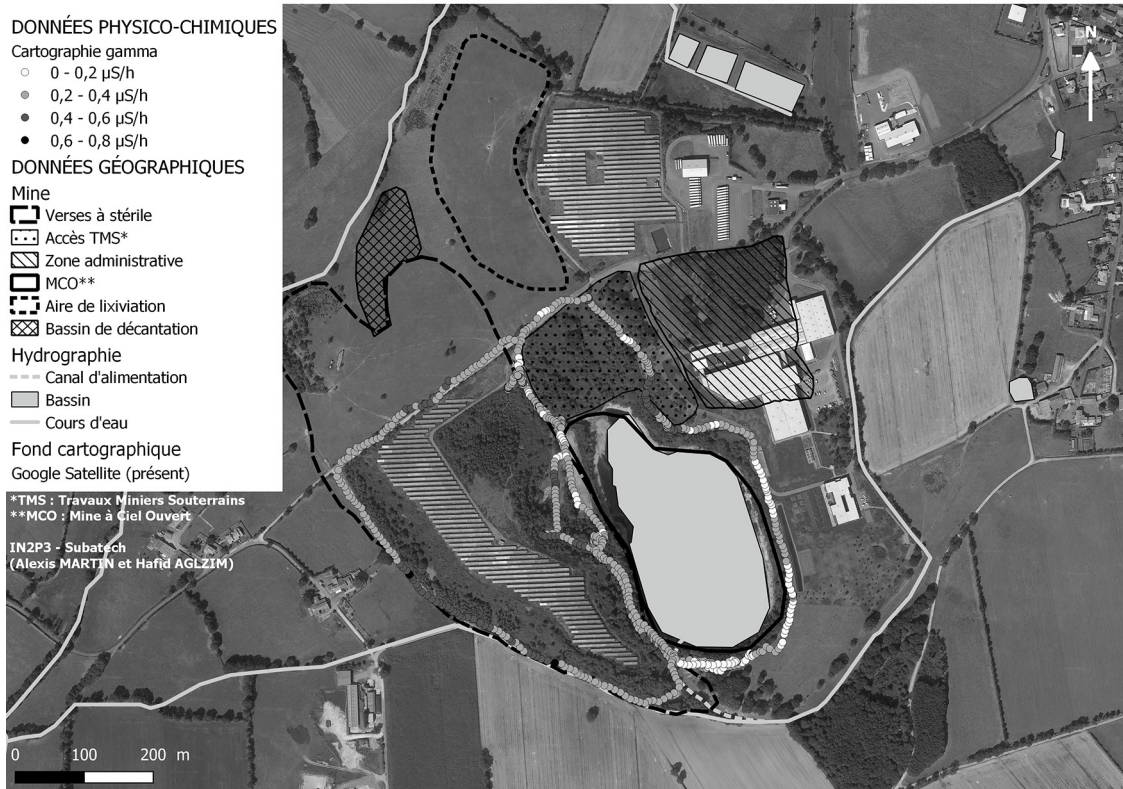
DONNÉES PHYSICO-CHIMIQUES
Cartographie gamma
0 - 0,2 µS/h
0,2 - 0,4 µS/h
0,4 - 0,6 µS/h
0,6 - 0,8 µS/h
DONNÉES GÉOGRAPHIQUES
Mine
Verses à stérile
Accès TMS*
Zone administrative
MCO**
Aire de lixiviation
Bassin de décantation
Hydrographie
Canal d'alimentation
Bassin
Cours d'eau
Fond cartographique
Google Satellite (présent)

*TMS : Travaux Miniers Souterrains
**MCO : Mine à Ciel Ouvert

IN2P3 - Subatech
(Alexis MARTIN et Hafid AGLZIM)

N

0 100 200 m